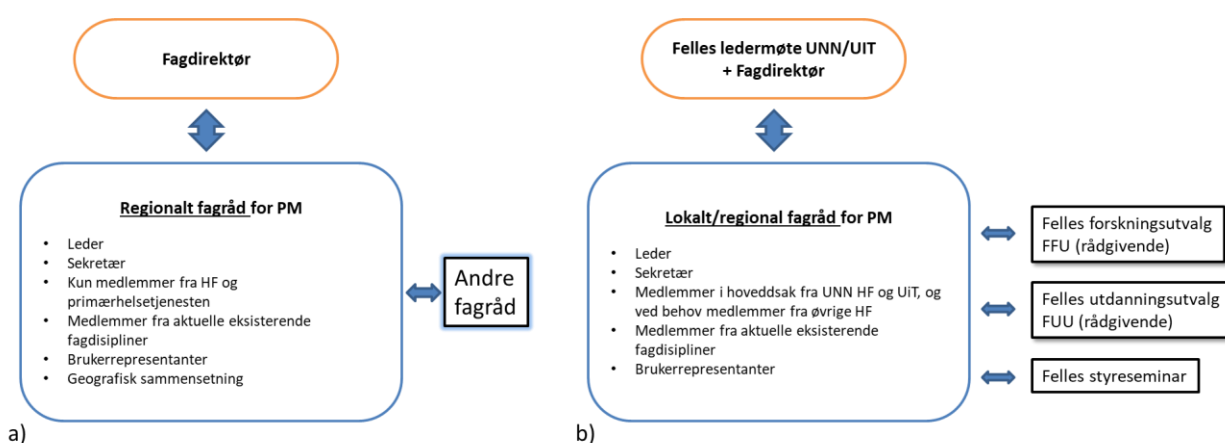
Fagdirektør

Regionalt fagråd for PM

- Leder
- Sekretær
- Kun medlemmer fra HF og primærhelsetjenesten
- Medlemmer fra aktuelle eksisterende fagdisipliner
- Brukerrepresentanter
- Geografisk sammensetning

Andre fagråd

a)

Felles ledermøte UNN/UIT + Fagdirektør

Lokalt/regional fagråd for PM

- Leder
- Sekretær
- Medlemmer i hoveddsak fra UNN HF og UiT, og ved behov medlemmer fra øvrige HF
- Medlemmer fra aktuelle eksisterende fagdisipliner
- Brukerrepresentanter

Felles forskningsutvalg FFU (rådgivende)

Felles utdanningsutvalg FUU (rådgivende)

Felles styreseminar

b)